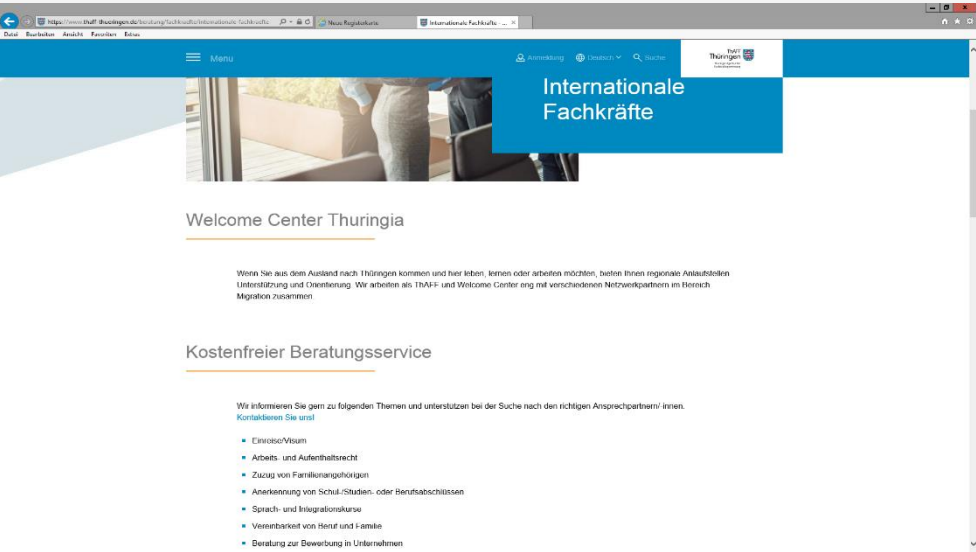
https://www.thaff-thueringen.de/beratung/fachkraefte/internationale-fachkraefte
Neue Registerkarte
Internationale Fachkräfte - ... ×
Datei Bearbeiten Ansicht Favoriten Extras

Menu
Anmeldung Deutsch Suche
ThAFF Thüringen

Internationale Fachkräfte

Welcome Center Thuringia

Wenn Sie aus dem Ausland nach Thüringen kommen und hier leben, lernen oder arbeiten möchten, bieten Ihnen regionale Anlaufstellen Unterstützung und Orientierung. Wir arbeiten als ThAFF und Welcome Center eng mit verschiedenen Netzwerkpartnern im Bereich Migration zusammen.

Kostenfreier Beratungsservice

Wir informieren Sie gern zu folgenden Themen und unterstützen bei der Suche nach den richtigen Ansprechpartnern/ innen. Kontaktieren Sie uns!

- Einreise/Visum
- Arbeits- und Aufenthaltsrecht
- Zuzug von Familienangehörigen
- Anerkennung von Schul-/Studien- oder Berufsabschlüssen
- Sprach- und Integrationskurse
- Vereinbarkeit von Beruf und Familie
- Beratung zur Bewerbung in Unternehmen